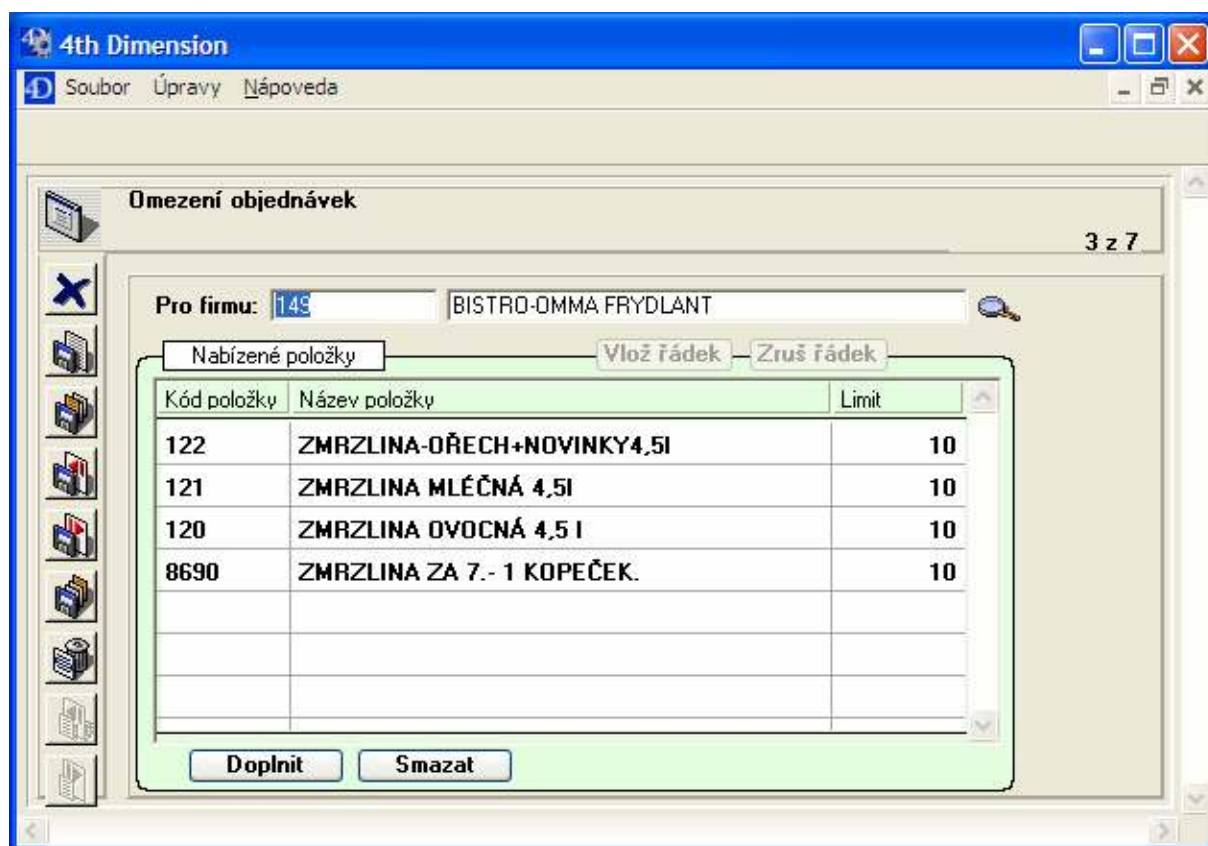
4th Dimension

Soubor Úpravy Nápoveda

Omezení objednávek

3 z 7

Pro firmu: 149 BISTRO-OMMA FRYDLANT

Nabízené položky

Vlož řádek Zruš řádek

| Kód položky | Název položky | Limit |
|---|---|---|
| 122 | ZMRZLINA-OŘECH+NOVINKY4,5l | 10 |
| 121 | ZMRZLINA MLÉČNÁ 4,5l | 10 |
| 120 | ZMRZLINA OVOCNÁ 4,5 l | 10 |
| 8690 | ZMRZLINA ZA 7.- 1 KOPEČEK. | 10 |

Doplnit Smazat